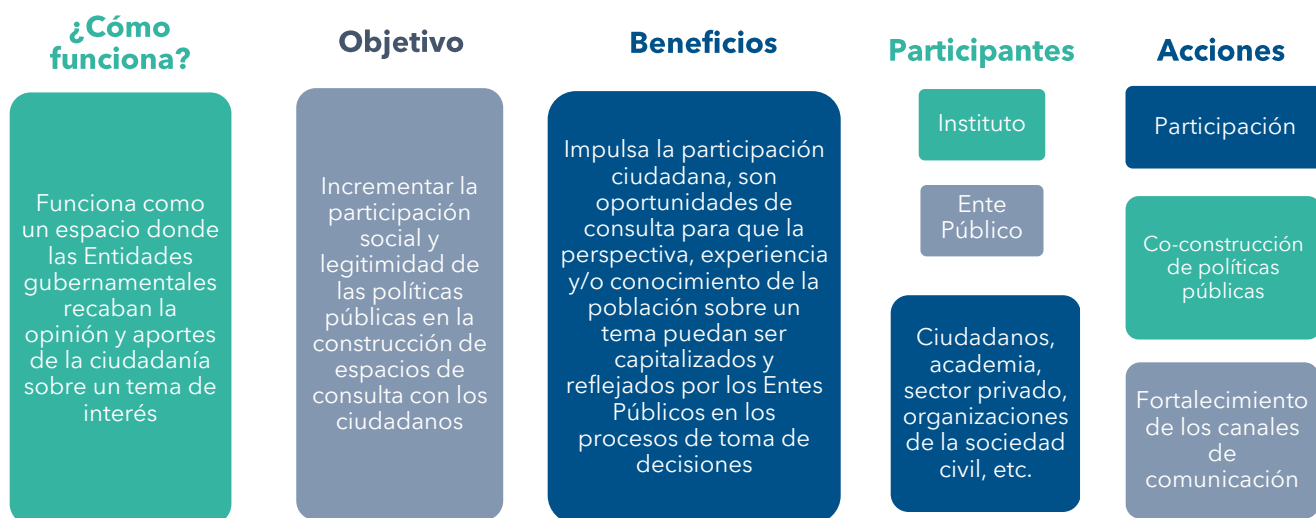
¿Cómo funciona?

Funciona como un espacio donde las Entidades gubernamentales recaban la opinión y aportes de la ciudadanía sobre un tema de interés

Objetivo

Incrementar la participación social y legitimidad de las políticas públicas en la construcción de espacios de consulta con los ciudadanos

Beneficios

Impulsa la participación ciudadana, son oportunidades de consulta para que la perspectiva, experiencia y/o conocimiento de la población sobre un tema puedan ser capitalizados y reflejados por los Entes Públicos en los procesos de toma de decisiones

Participantes

Instituto

Ente Público

Ciudadanos, academia, sector privado, organizaciones de la sociedad civil, etc.

Acciones

Participación

Co-construcción de políticas públicas

Fortalecimiento de los canales de comunicación